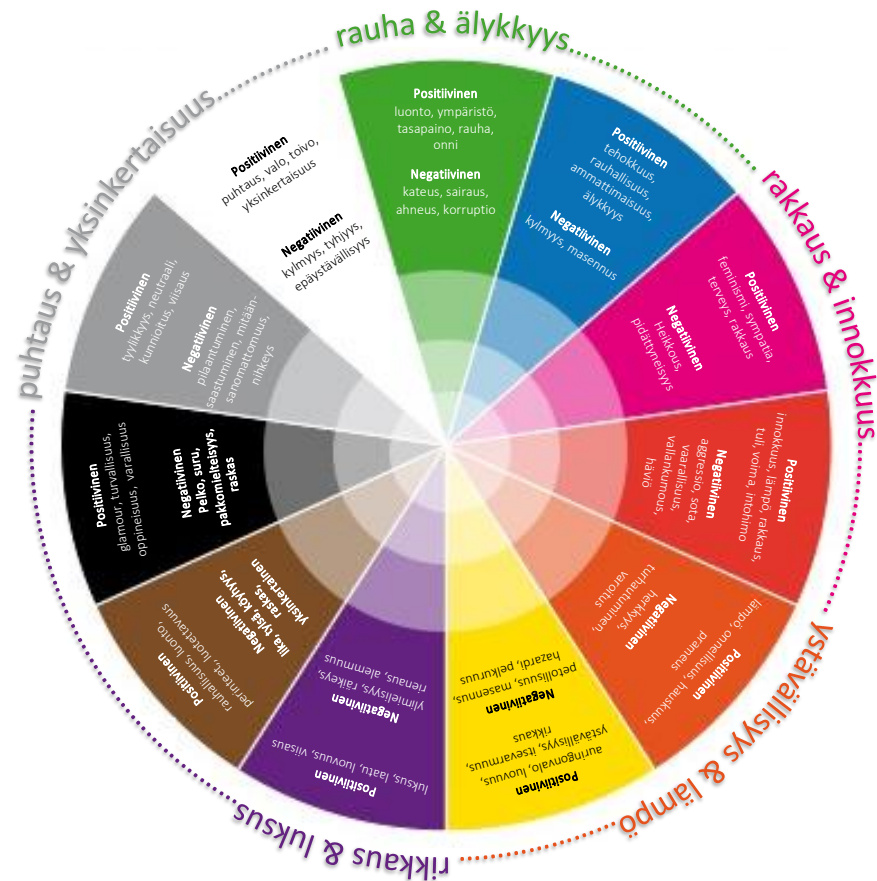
rauha & älykkyys

Positiivinen
luonto, ympäristö, tasapaino, rauha, onni
Negatiivinen
kateus, sairaus, ahneus, korruptio

Positiivinen
tehokkuus, rauhallisuus, ammattimaisuus, älykkyys
Negatiivinen
kylmyys, masennus

rakkaus & innokkuus

Positiivinen
feminismi, sympatia, terveys, rakkaus
Negatiivinen
Heikkous, pidättyväisyys

Positiivinen
Innokkuus, lämpö, rakkaus, tuli, voima, intohimo
Negatiivinen
aggressio, sota, vaarallisuus, vallankumous, häviö

ystävällisyys & lämpö

Positiivinen
lämpö, onnellisuus, hauskuus, pramenus
Negatiivinen
turhautuminen, heikkyys, varoitus

Positiivinen
auringonvalo, luovuus, ystävällisyys, itsevarmuus, rikkaus
Negatiivinen
petollisuus, masennus, hazardi, pelkuruus

rikkaus & luksus

Positiivinen
luksus, laatu, luovuus, viisaus
Negatiivinen
ylimielisyys, raiskeys, rienaus, alemmuus

Positiivinen
rauhallisuus, luonto, perinteet, luotettavuus
Negatiivinen
lika, tylsä, köyhyys, raskas, yksinkertainen

Positiivinen
glamour, turvallisuus, varallisuus, oppineisuus
Negatiivinen
Pelko, suru, pakkomielteisyys, raskas

puhtaus & yksinkertaisuus

Positiivinen
tyylikkyys, neutraali, kunnioitus, viisaus
Negatiivinen
pilaantuminen, saastuminen, mitäänsanomattomuus, nihkeys

Positiivinen
puhtaus, valo, toivo, yksinkertaisuus
Negatiivinen
kylmyys, tyhjyys, epäystävällisyys